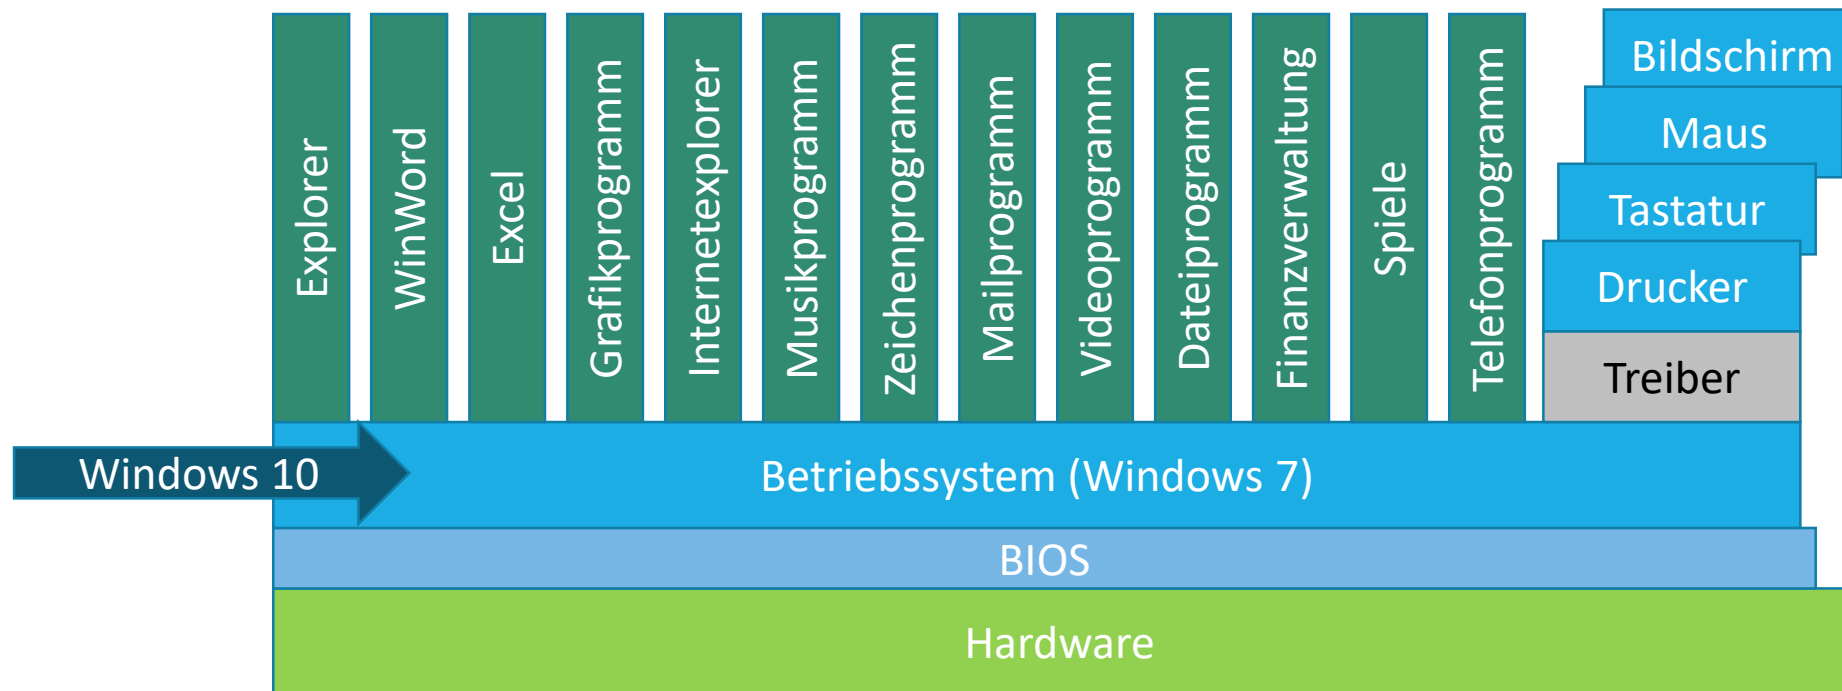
Explorer
WinWord
Excel
Grafikprogramm
Internetexplorer
Musikprogramm
Zeichenprogramm
Mailprogramm
Videoprogramm
Dateiprogramm
Finanzverwaltung
Spiele
Telefonprogramm

Bildschirm
Maus
Tastatur
Drucker
Treiber

Windows 10
Betriebssystem (Windows 7)
BIOS
Hardware